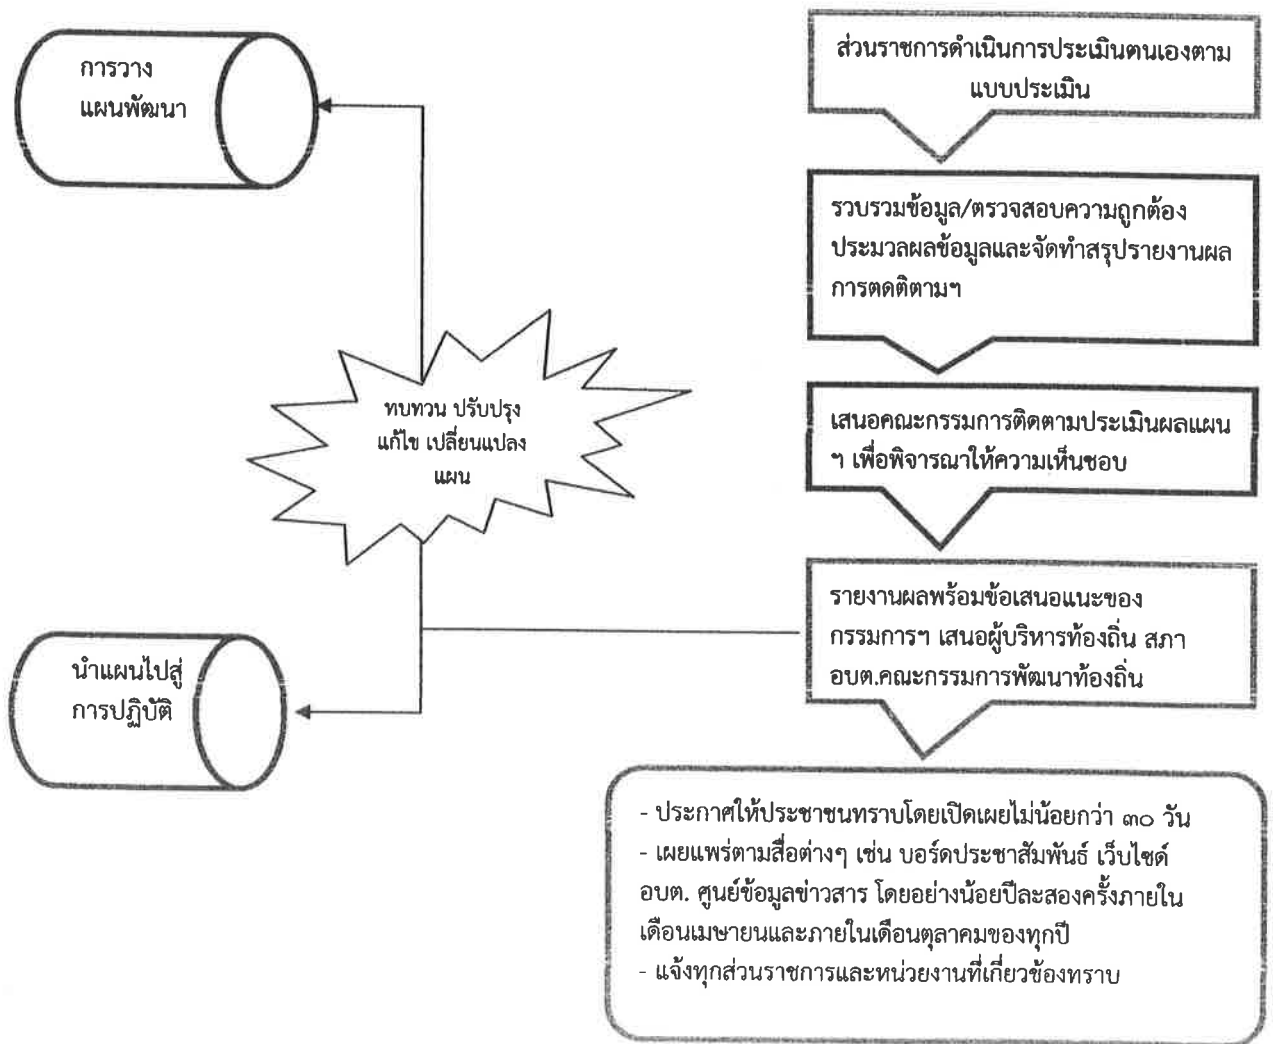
การวาง แผนพัฒนา

ส่วนราชการดำเนินการประเมินตนเองตามแบบประเมิน

รวบรวมข้อมูล/ตรวจสอบความถูกต้อง ประมวลผลข้อมูลและจัดทำสรุปรายงานผลการตดติตามฯ

ทบทวน ปรับปรุง แก้ไข เปลี่ยนแปลง แผน

เสนอคณะกรรมการติดตามประเมินผลแผนฯ เพื่อพิจารณาให้ความเห็นชอบ

รายงานผลพร้อมข้อเสนอแนะของกรรมการฯ เสนอผู้บริหารท้องถิ่น สภา อบต.คณะกรรมการพัฒนาท้องถิ่น

นำแผนไปสู่ การปฏิบัติ

- ประกาศให้ประชาชนทราบโดยเปิดเผยไม่น้อยกว่า ๓๐ วัน
- เผยแพร่ตามสื่อต่างๆ เช่น บอร์ดประชาสัมพันธ์ เว็บไซด์ อบต. ศูนย์ข้อมูลข่าวสาร โดยอย่างน้อยปีละสองครั้งภายในเดือนเมษายนและภายในเดือนตุลาคมของทุกปี
- แจ้งทุกส่วนราชการและหน่วยงานที่เกี่ยวข้องทราบ